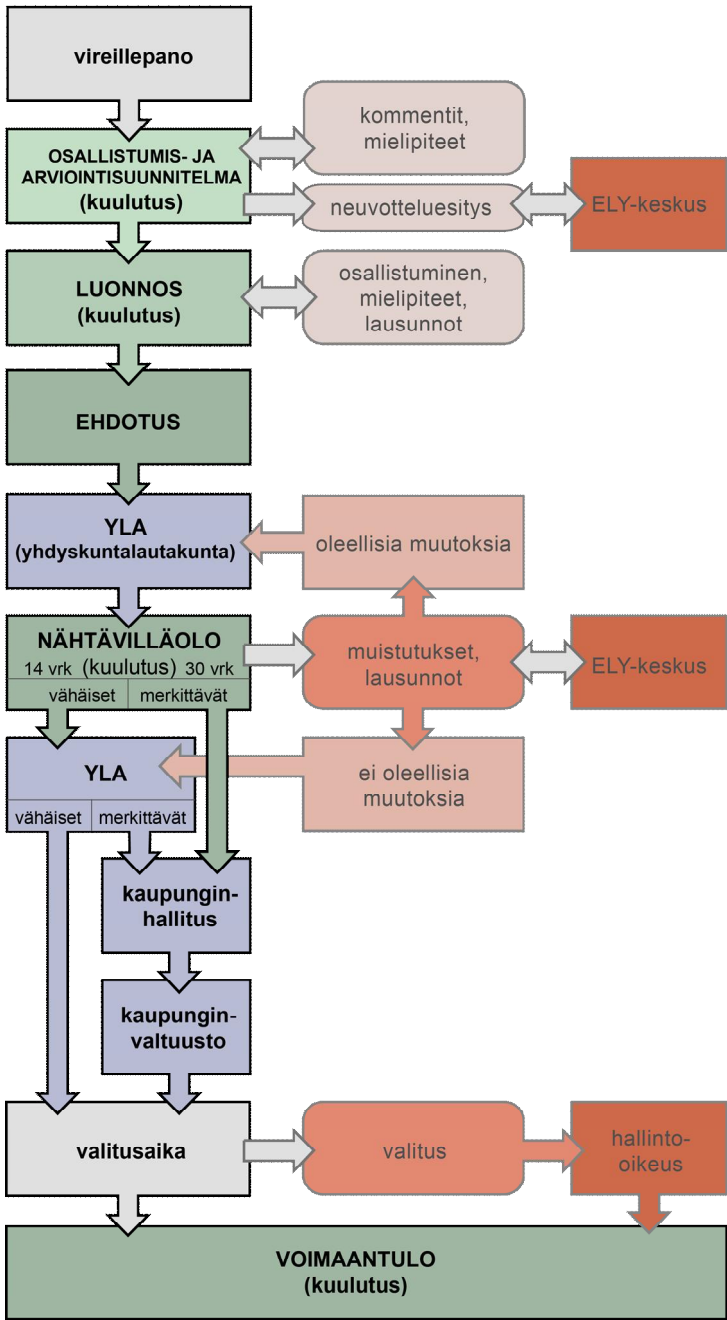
vireillepano

OSALLISTUMIS- JA ARVIOINTISUUNNITELMA (kuulutus)

kommentit, mielipiteet

neuvotteluesitys

ELY-keskus

LUONNOS (kuulutus)

osallistuminen, mielipiteet, lausunnot

EHDOTUS

YLA (yhdyskuntalautakunta)

oleellisia muutoksia

NÄHTÄVILLÄOLO

14 vrk (kuulutus) 30 vrk

vähäiset merkittävät

muistutukset, lausunnot

ELY-keskus

YLA

ei oleellisia muutoksia

vähäiset merkittävät

kaupunginhallitus

kaupunginvaltuusto

valitusaika

valitus

hallinto-oikeus

VOIMAANTULO (kuulutus)